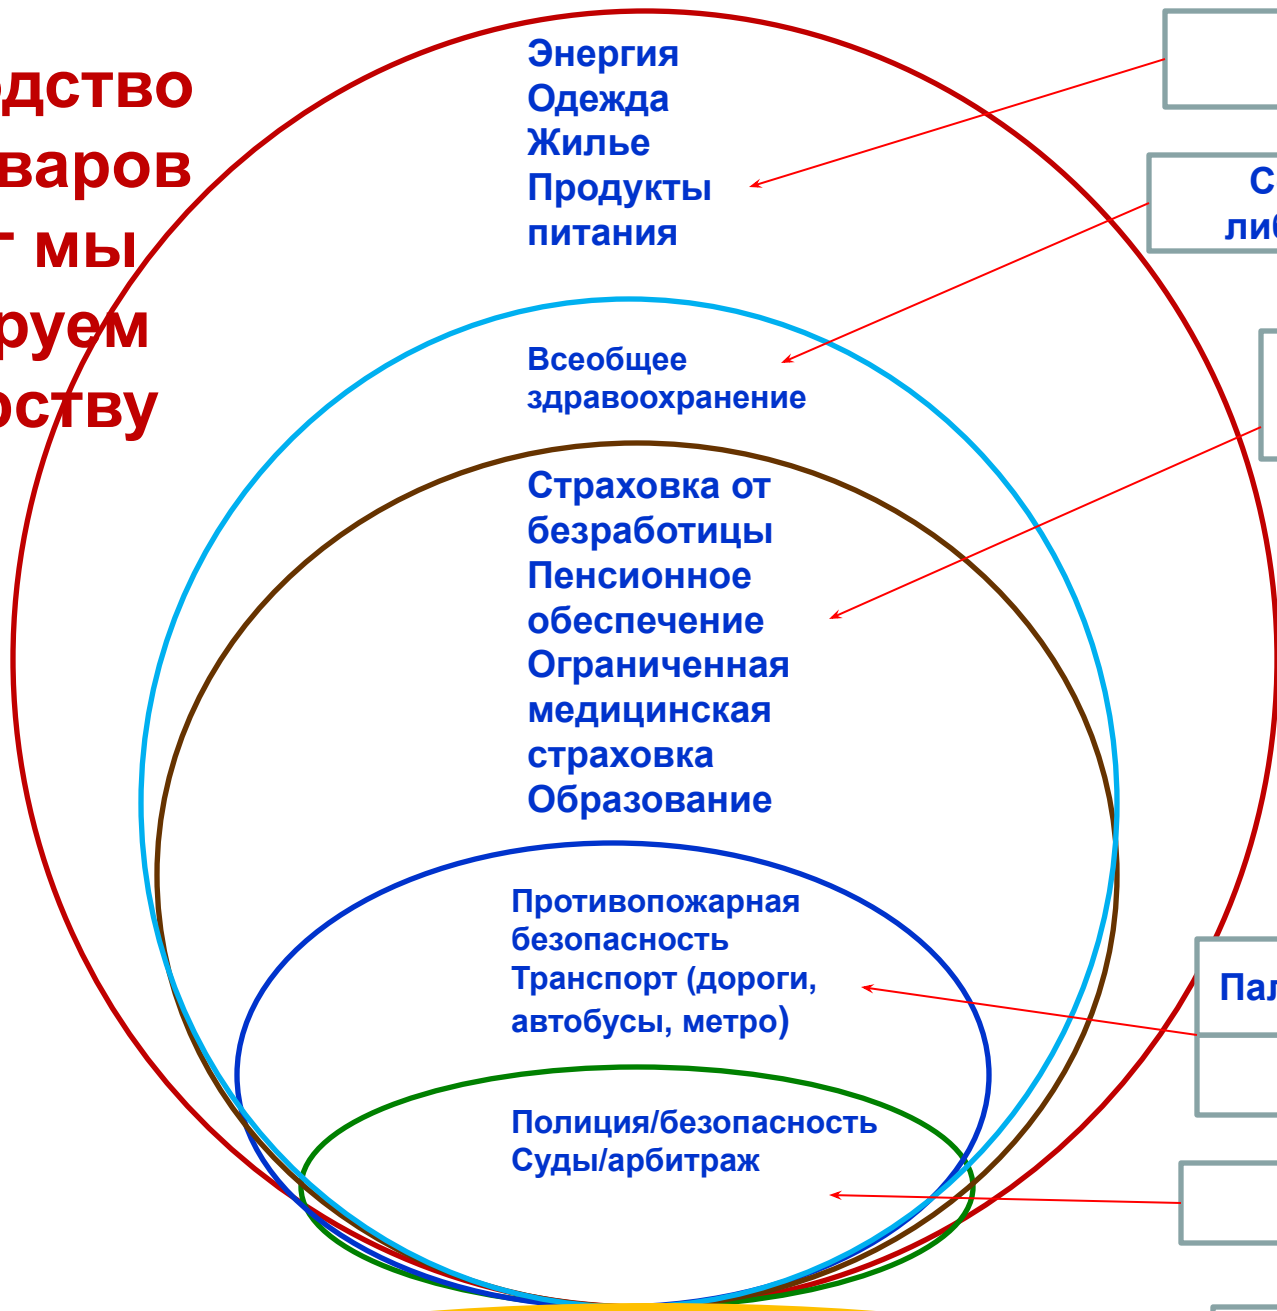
одство
варов
т мы
руем
еству

Энергия
Одежда
Жилье
Продукты питания

Всеобщее здравоохранение

Страховка от безработицы
Пенсионное обеспечение
Ограниченная медицинская страховка
Образование

Противопожарная безопасность
Транспорт (дороги, автобусы, метро)

Полиция/безопасность
Суды/арбитраж

С
либ

Пал